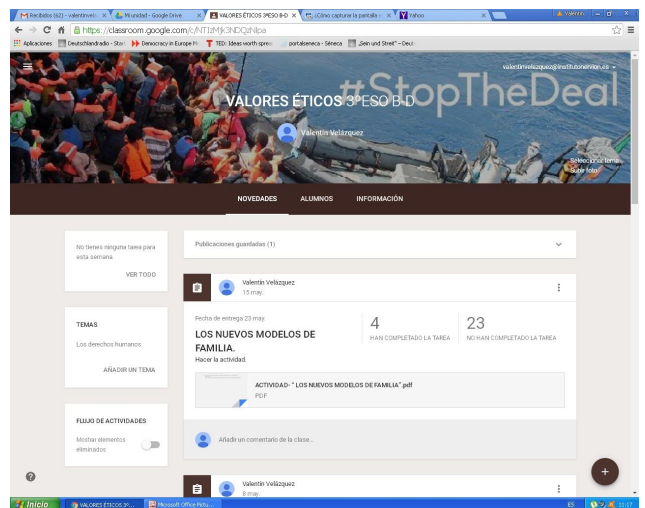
Recibidos (62) - valentinvel: × | Mi unidad - Google Drive × | VALORES ÉTICOS 3ºESO B-D × | ¿Cómo capturar la pantalla × | Yahoo ×

https://classroom.google.com/c/NTI2Mjk3NDQzNlpa

Aplicaciones | Deutschlandradio - Start | Democracy in Europe M | TED: Ideas worth sprea | portalseneca - Séneca | „Sein und Streit" - Deut

valentinvelazquez@institutonervion.es

#StopTheDeal

VALORES ÉTICOS 3ºESO B-D

Valentín Velázquez

Seleccionar tema
Subir foto

NOVEDADES | ALUMNOS | INFORMACIÓN

No tienes ninguna tarea para esta semana

VER TODO

TEMAS

Los derechos humanos

AÑADIR UN TEMA

FLUJO DE ACTIVIDADES

Mostrar elementos eliminados

Publicaciones guardadas (1)

Valentín Velázquez
15 may.

Fecha de entrega 23 may.

LOS NUEVOS MODELOS DE FAMILIA.

Hacer la actividad.

4
HAN COMPLETADO LA TAREA

23
NO HAN COMPLETADO LA TAREA

ACTIVIDAD- " LOS NUEVOS MODELOS DE FAMILIA".pdf
PDF

Añadir un comentario de la clase...

Valentín Velázquez
8 may.

Inicio | VALORES ÉTICOS 3º... | Microsoft Office Pictu... | ES | 11:17